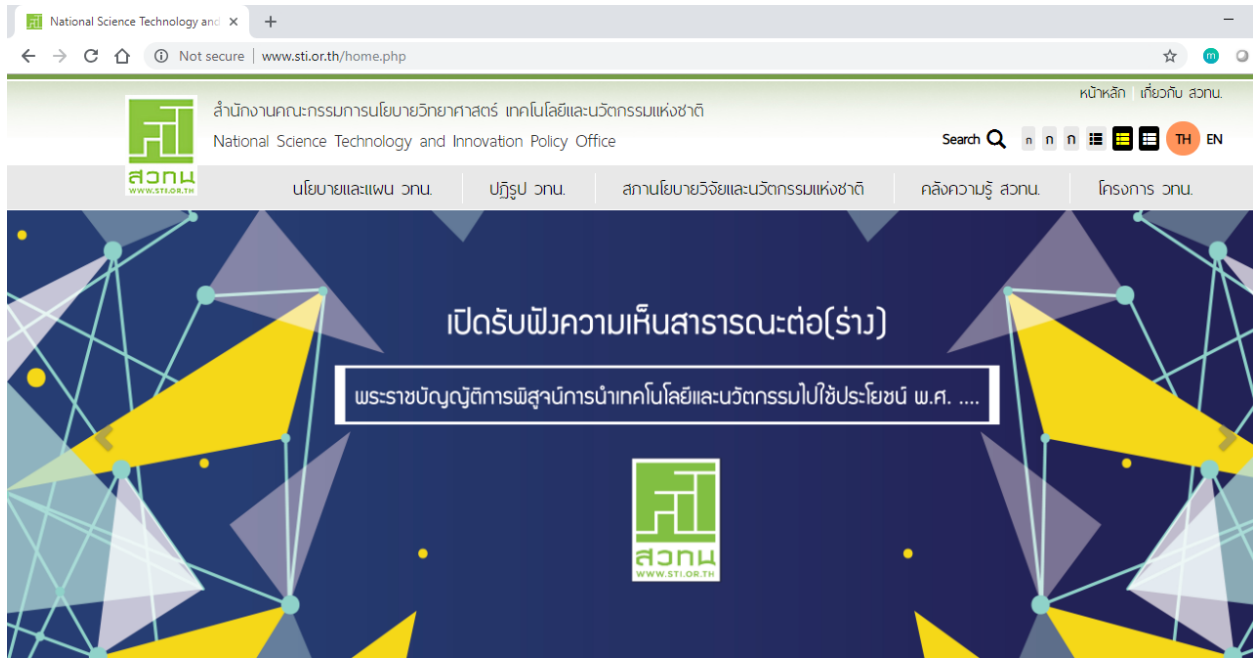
National Science Technology and
Not secure www.sti.or.th/home.php

หน้าหลัก เกี่ยวกับ สวทน.

สำนักงานคณะกรรมการนโยบายวิทยาศาสตร์ เทคโนโลยีและนวัตกรรมแห่งชาติ
National Science Technology and Innovation Policy Office

สวทน
WWW.STI.OR.TH

Search ก ก ก TH EN

นโยบายและแผน วทน. ปฏิรูป วทน. สภานโยบายวิจัยและนวัตกรรมแห่งชาติ คลังความรู้ สวทน. โครงการ วทน.

เปิดรับฟังความเห็นสาธารณะต่อ(ร่าง)

พระราชบัญญัติการพิสูจน์การนำเทคโนโลยีและนวัตกรรมไปใช้ประโยชน์ พ.ศ. ....

สวทน
WWW.STI.OR.TH